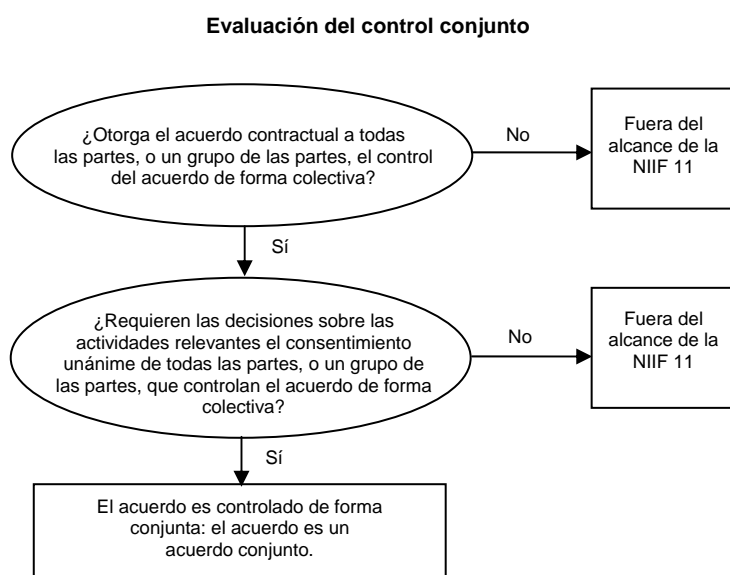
Evaluación del control conjunto

¿Otorga el acuerdo contractual a todas las partes, o un grupo de las partes, el control del acuerdo de forma colectiva?

No

Fuera del alcance de la NIIF 11

Sí

¿Requieren las decisiones sobre las actividades relevantes el consentimiento unánime de todas las partes, o un grupo de las partes, que controlan el acuerdo de forma colectiva?

No

Fuera del alcance de la NIIF 11

Sí

El acuerdo es controlado de forma conjunta: el acuerdo es un acuerdo conjunto.